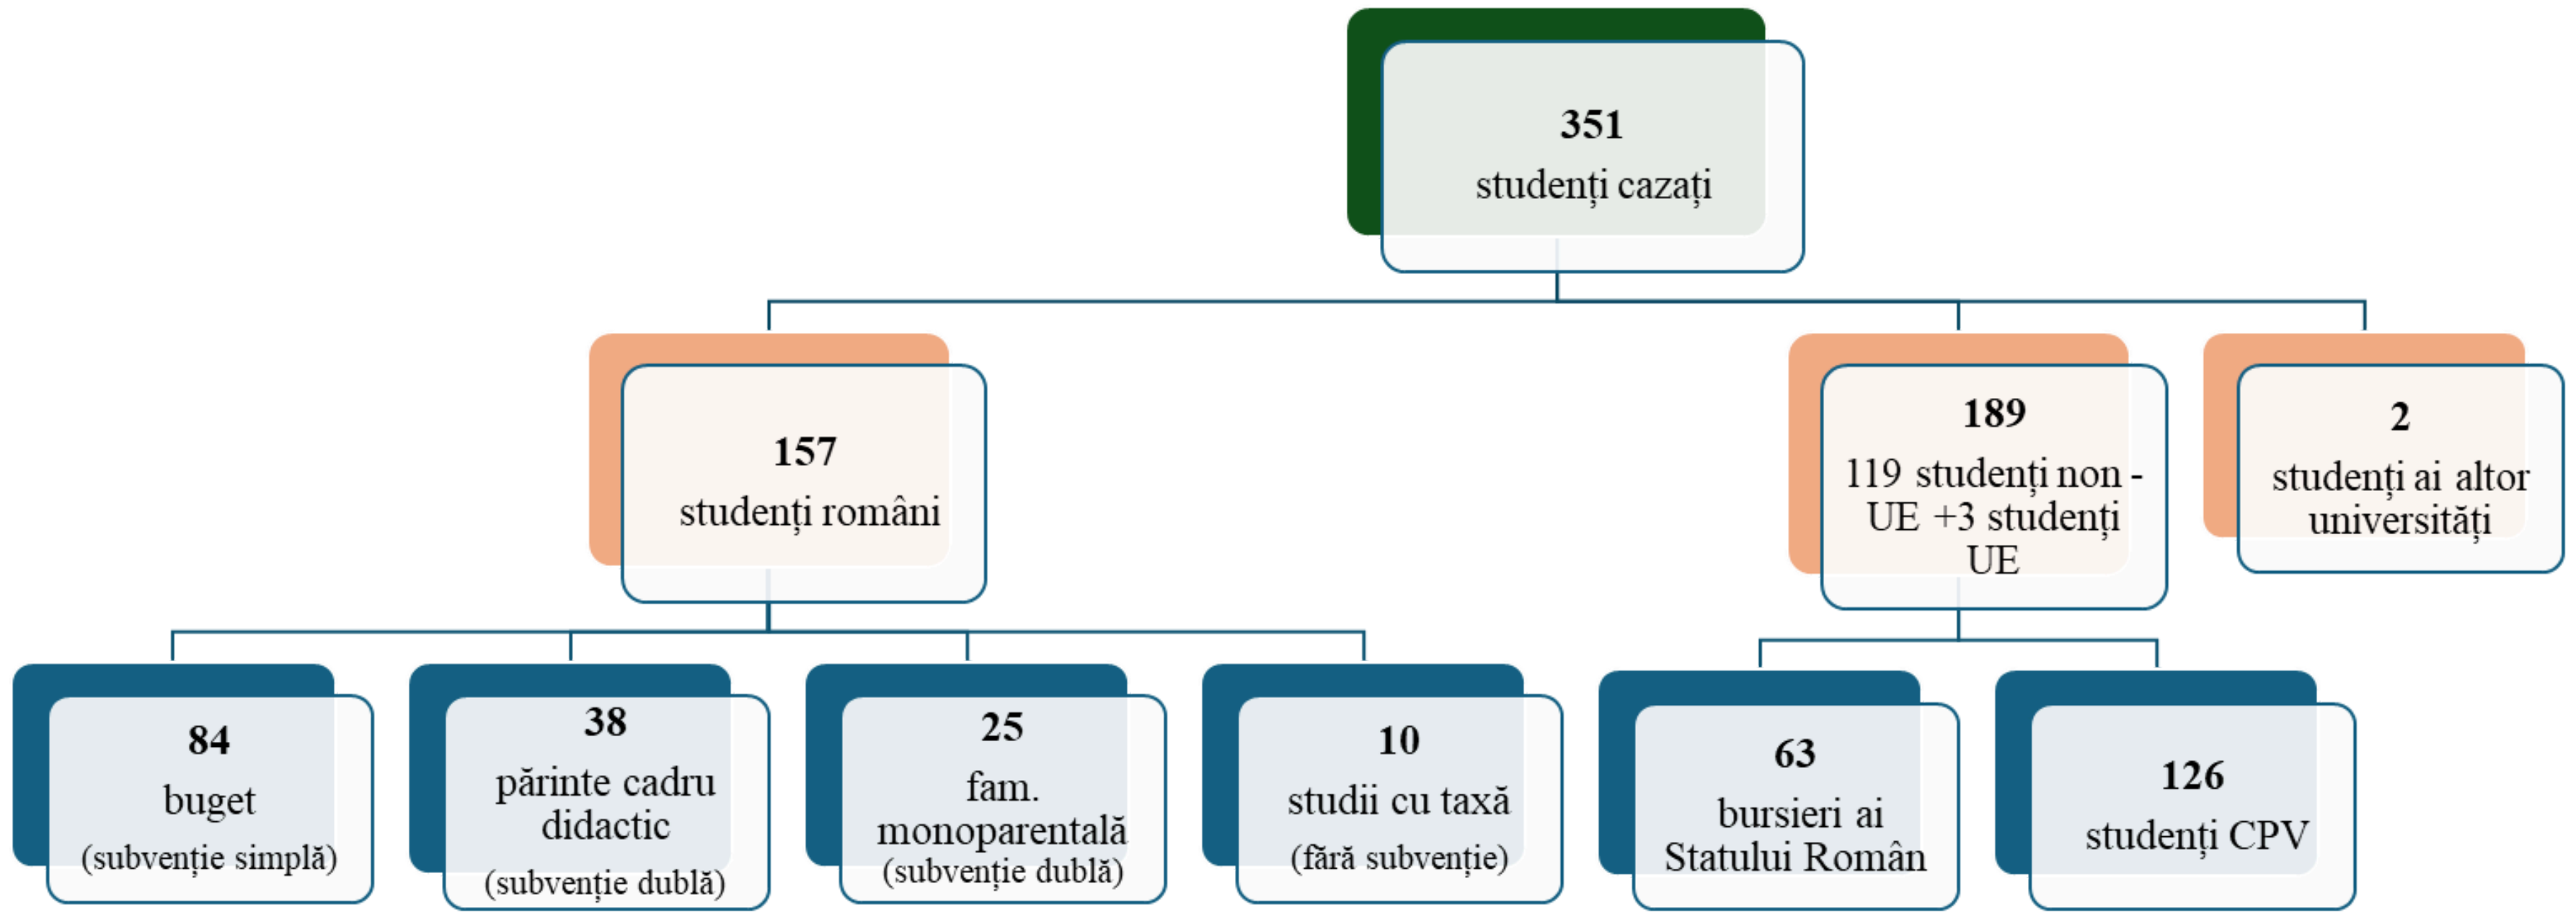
351
studenți cazați

157
studenți români

189
119 studenți non - UE +3 studenți UE

2
studenți ai altor universități

84
buget
(subvenție simplă)

38
părinte cadru didactic
(subvenție dublă)

25
fam. monoparentală
(subvenție dublă)

10
studii cu taxă
(fără subvenție)

63
bursieri ai Statului Român

126
studenți CPV